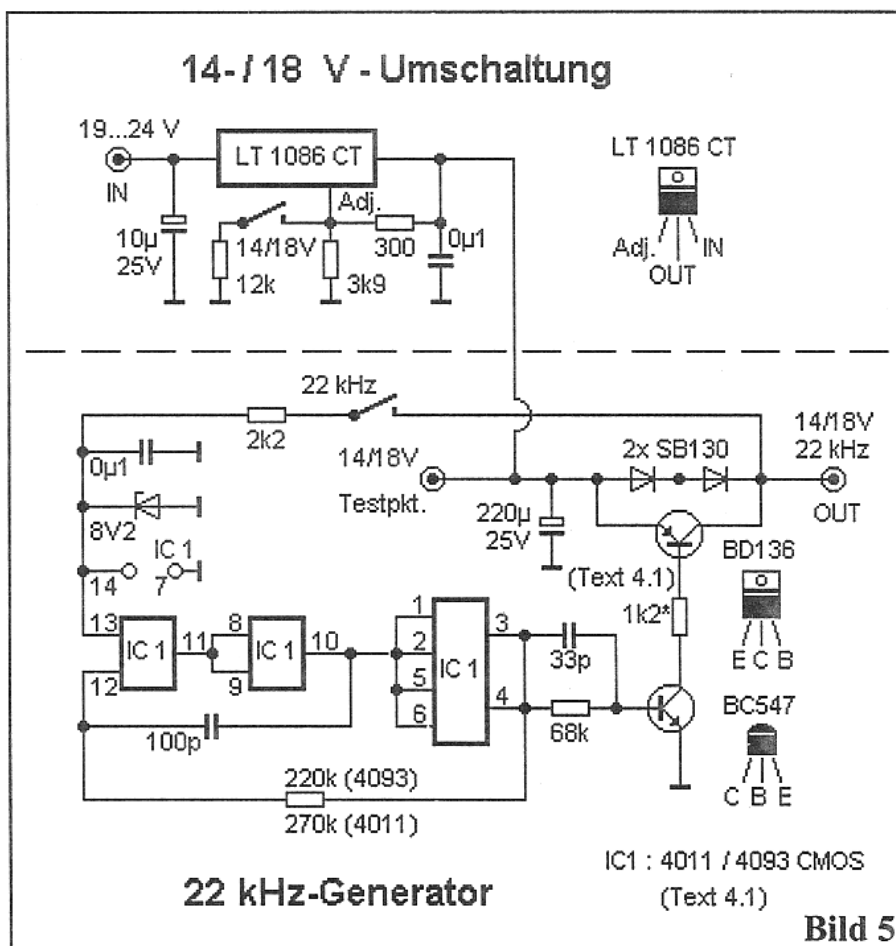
14- / 18 V - Umschaltung

19...24 V
IN
10µ
25V
LT 1086 CT
Adj.
14/18V
12k
3k9
300
0µ1

LT 1086 CT
Adj.
OUT
IN

22 kHz
2k2
0µ1
8V2
IC 1
14
7
14/18V
Testpkt.
2x SB130
14/18V
22 kHz
OUT
220µ
25V
(Text 4.1)
BD136
E C B
1k2*
13
12
IC 1
11
8
9
IC 1
10
1
2
5
6
IC 1
3
4
33p
68k
BC547
C B E
100p
220k (4093)
270k (4011)

IC1 : 4011 / 4093 CMOS
(Text 4.1)

22 kHz-Generator

Bild 5